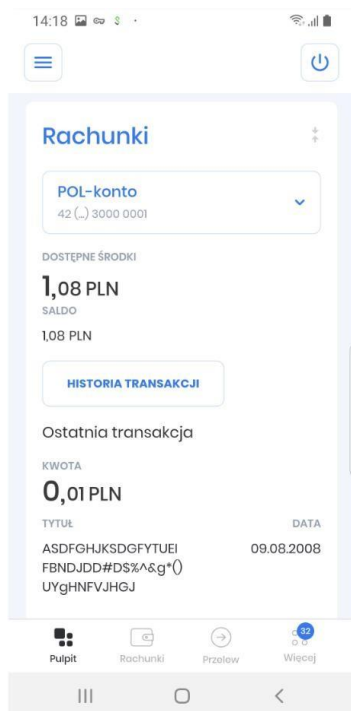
14:18

Rachunki

POL-konto
42 (...) 3000 0001

DOSTĘPNE ŚRODKI
1,08 PLN
SALDO
1,08 PLN

HISTORIA TRANSAKCJI

Ostatnia transakcja

KWOTA
0,01 PLN

TYTUŁ
ASDFGHJKSDGFYTUEI FBNDJDD#D$%^&g*() UYgHNFVJHGJ

DATA
09.08.2008

Pulpit
Rachunki
Przelew
32
Więcej